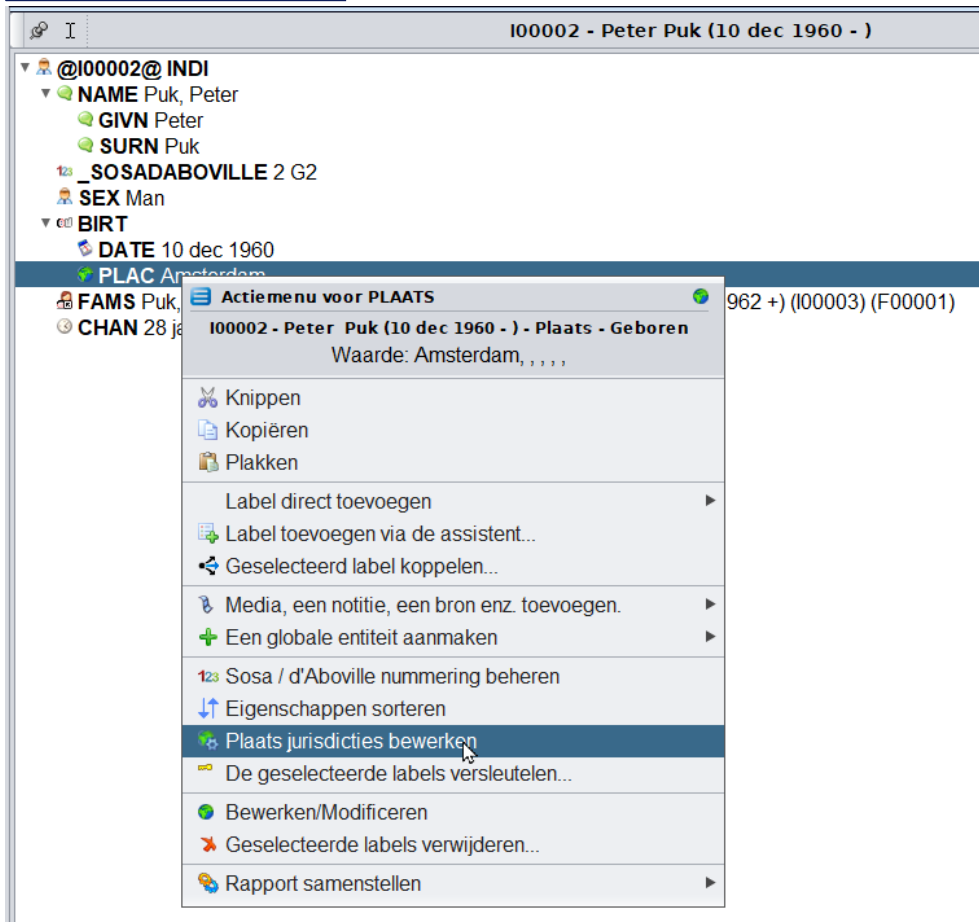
I00002 - Peter Puk (10 dec 1960 - )

@I00002@ INDI
NAME Puk, Peter
GIVN Peter
SURN Puk
123 _SOSADABOVILLE 2 G2
SEX Man
BIRT
DATE 10 dec 1960
PLAC Amsterdam
FAMS Puk, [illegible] 962 +) (I00003) (F00001)
CHAN 28 ja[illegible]

Actiemenu voor PLAATS
I00002 - Peter Puk (10 dec 1960 - ) - Plaats - Geboren
Waarde: Amsterdam, , , , ,

Knippen
Kopiëren
Plakken

Label direct toevoegen
Label toevoegen via de assistent...
Geselecteerd label koppelen...

Media, een notitie, een bron enz. toevoegen.
Een globale entiteit aanmaken

123 Sosa / d'Aboville nummering beheren
Eigenschappen sorteren
Plaats jurisdicties bewerken
De geselecteerde labels versleutelen...

Bewerken/Modificeren
Geselecteerde labels verwijderen...

Rapport samenstellen